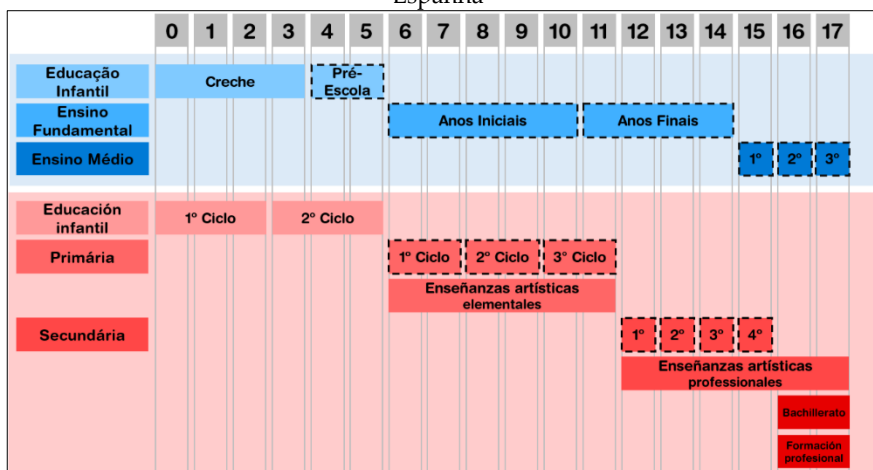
Espanha

| | 0 | 1 | 2 | 3 | 4 | 5 | 6 | 7 | 8 | 9 | 10 | 11 | 12 | 13 | 14 | 15 | 16 | 17 |
|---|---|---|---|---|---|---|---|---|---|---|---|---|---|---|---|---|---|---|
| Educação Infantil | Creche | | | | Pré-Escola | | | | | | | | | | | | | |
| Ensino Fundamental | | | | | | | Anos Iniciais | | | | | Anos Finais | | | | | | |
| Ensino Médio | | | | | | | | | | | | | | | | 1º | 2º | 3º |
| Educación infantil | 1º Ciclo | | | 2º Ciclo | | | | | | | | | | | | | | |
| Primária | | | | | | | 1º Ciclo | | 2º Ciclo | | 3º Ciclo | | | | | | | |
| | | | | | | | Enseñanzas artísticas elementales | | | | | | | | | | | |
| Secundária | | | | | | | | | | | | | 1º | 2º | 3º | 4º | | |
| | | | | | | | | | | | | | Enseñanzas artísticas professionales | | | | | |
| | | | | | | | | | | | | | | | | | Bachillerato | |
| | | | | | | | | | | | | | | | | | Formación profesional | |